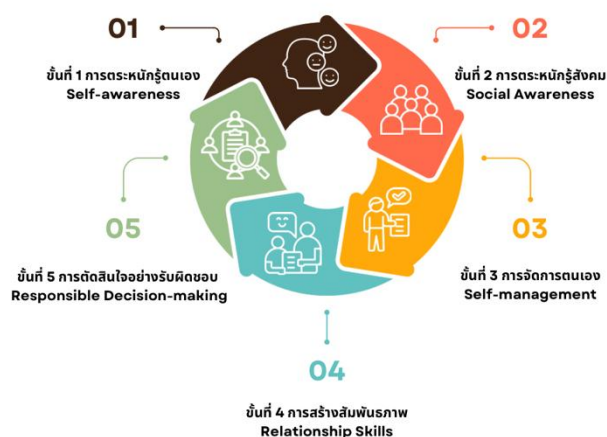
01

ขั้นที่ 1 การตระหนักรู้ตนเอง
Self-awareness

02

ขั้นที่ 2 การตระหนักรู้สังคม
Social Awareness

03

ขั้นที่ 3 การจัดการตนเอง
Self-management

04

ขั้นที่ 4 การสร้างสัมพันธภาพ
Relationship Skills

05

ขั้นที่ 5 การตัดสินใจอย่างรับผิดชอบ
Responsible Decision-making